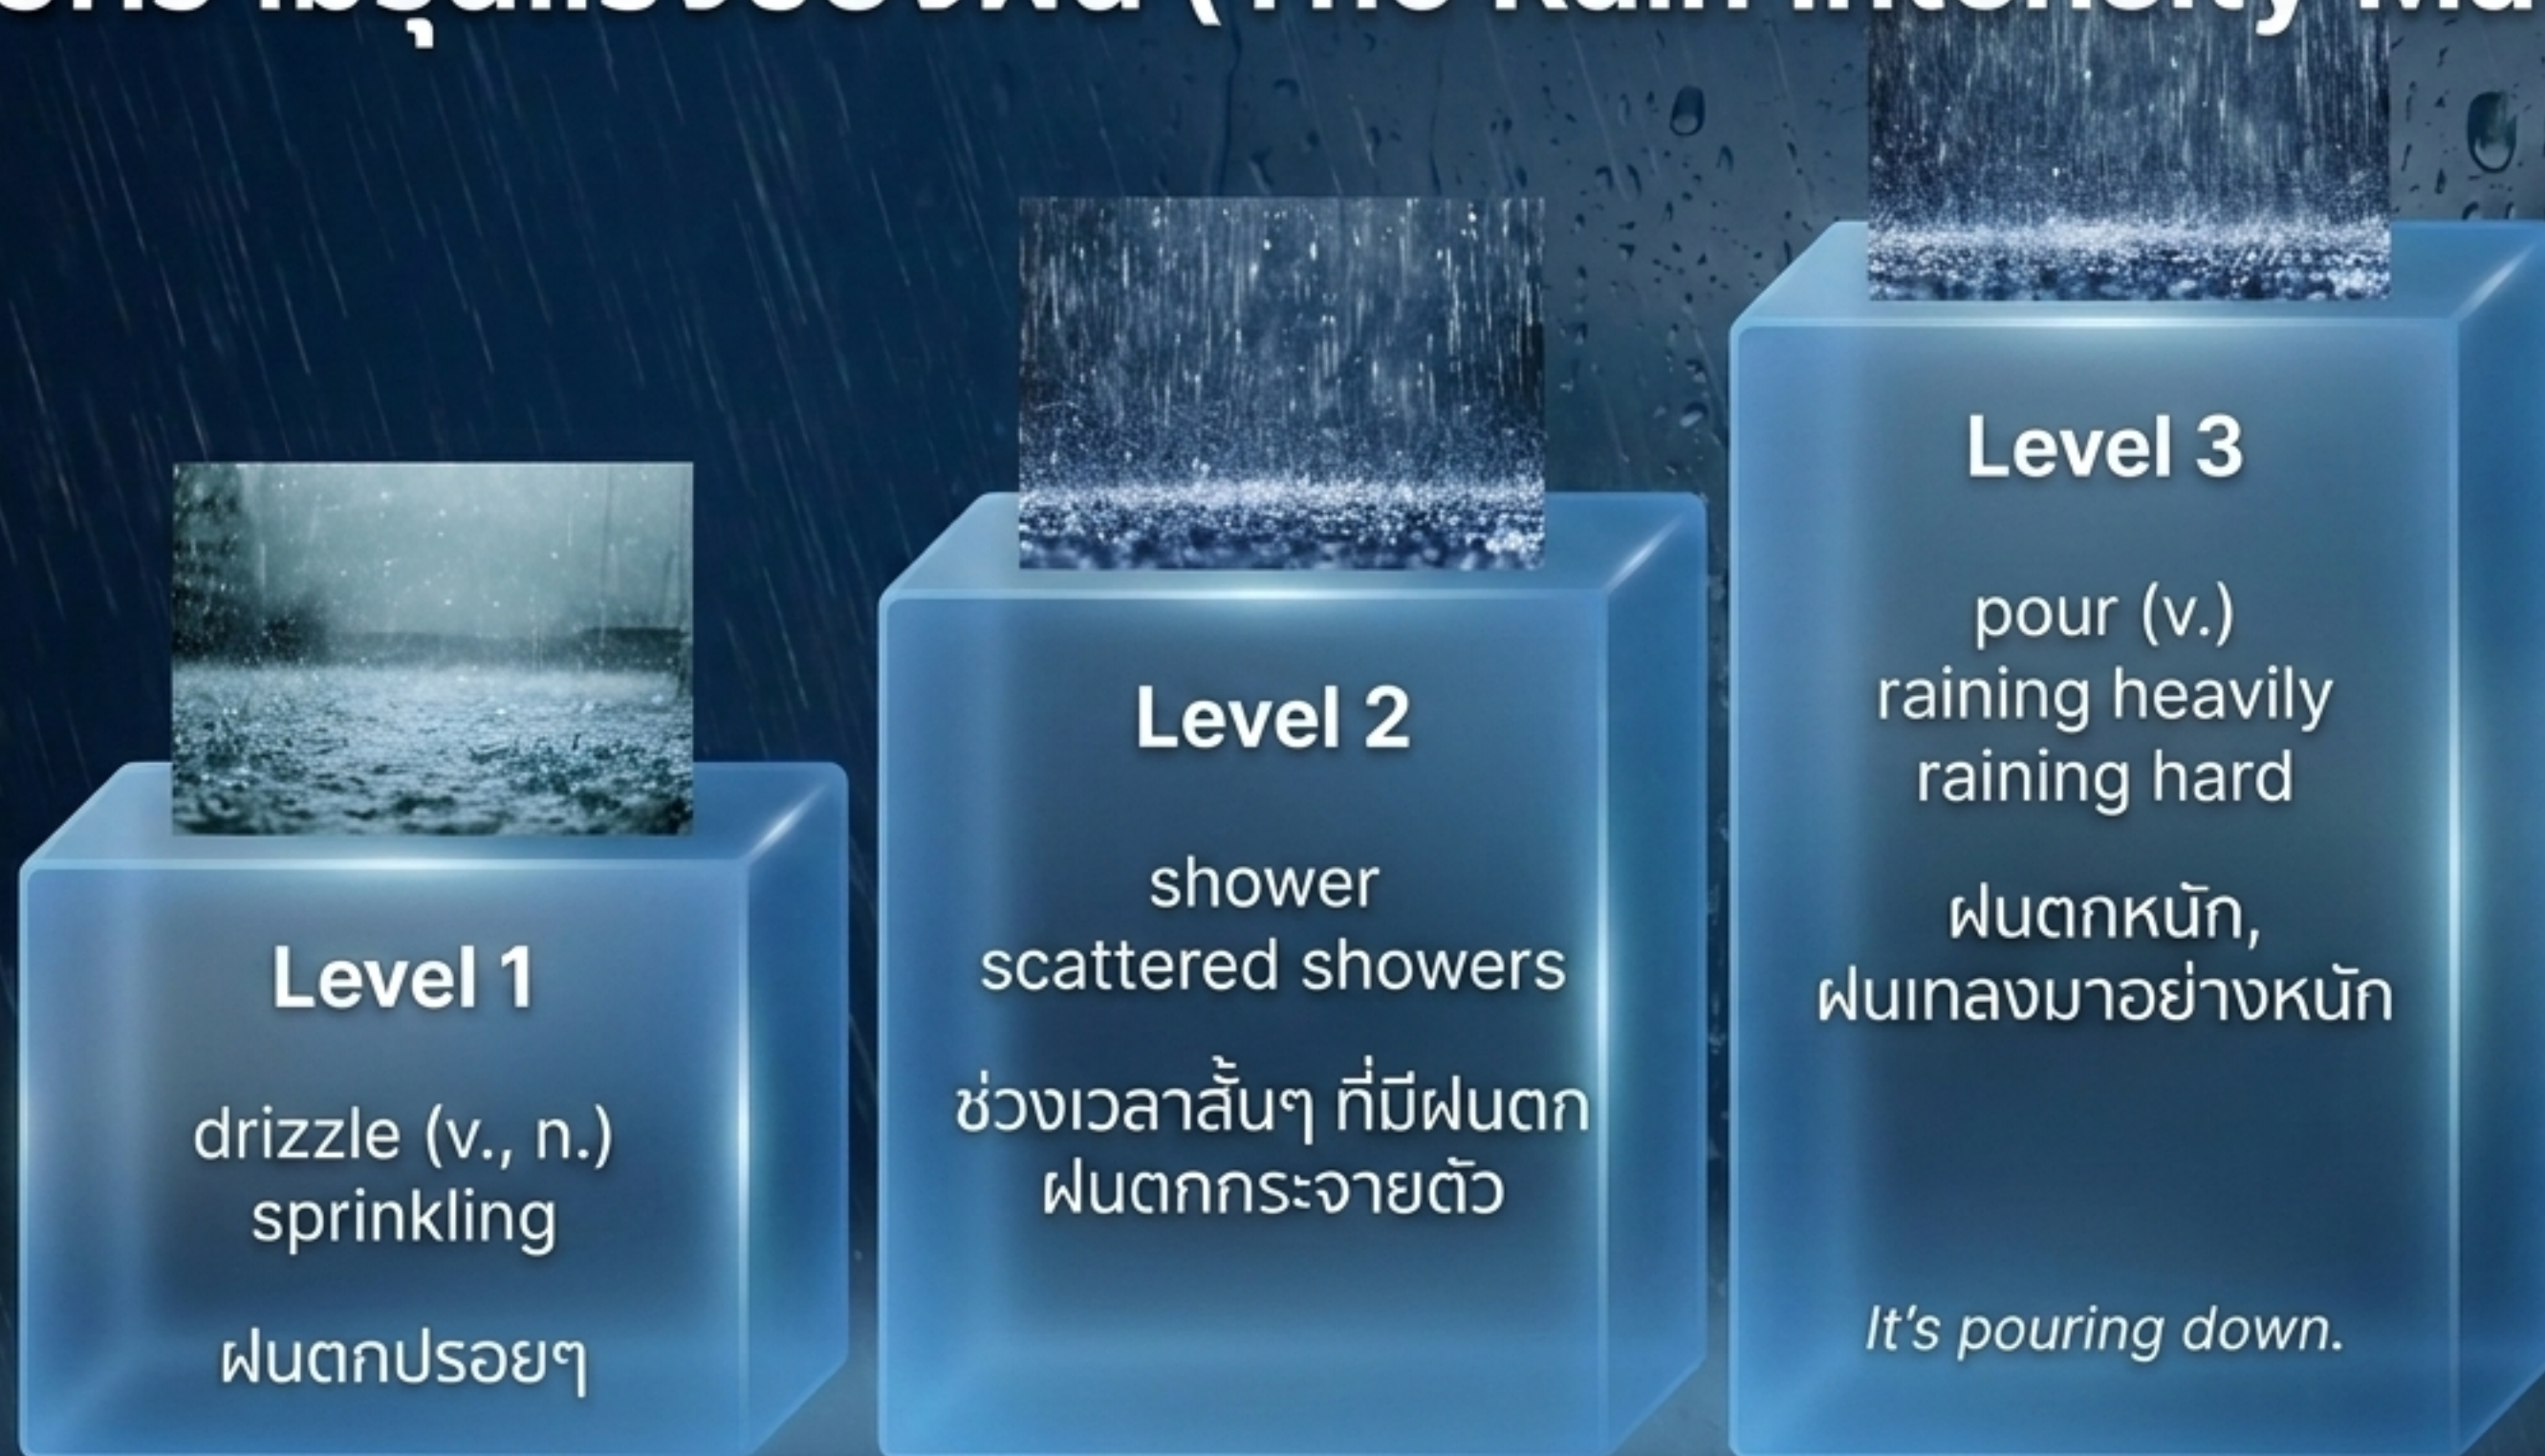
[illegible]

Level 1

drizzle (v., n.)
sprinkling

ฝนตกปรอยๆ

Level 2

shower
scattered showers

ช่วงเวลาสั้นๆ ที่มีฝนตก
ฝนตกกระจายตัว

Level 3

pour (v.)
raining heavily
raining hard

ฝนตกหนัก,
ฝนเทลงมาอย่างหนัก

It’s pouring down.